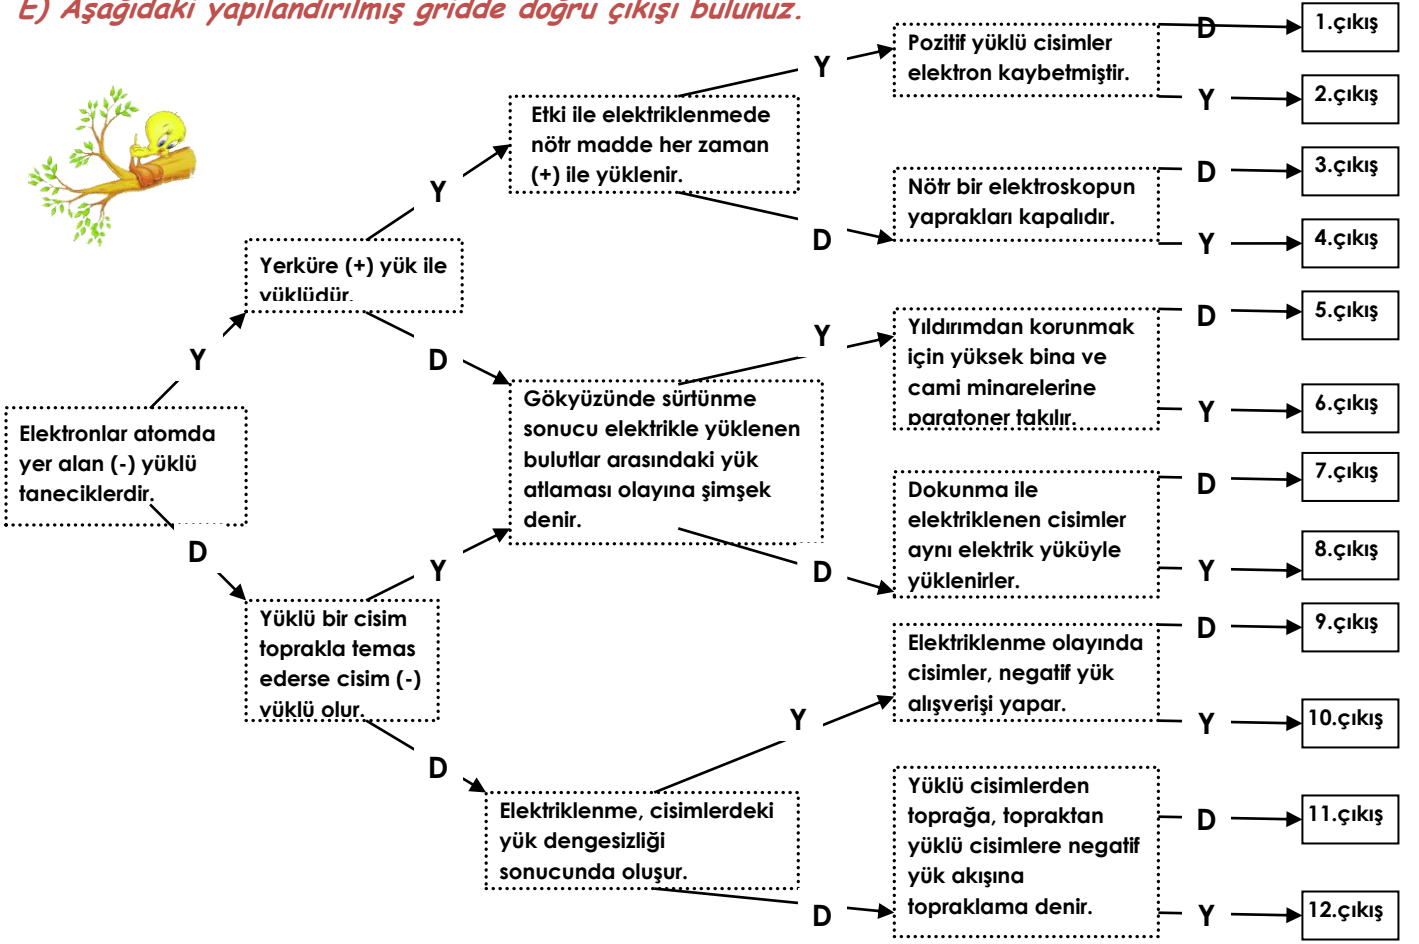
E) Aşağıdaki yapılandırılmış gridde doğru çıkışı bulunuz.

Elektronlar atomda yer alan (-) yüklü taneciklerdir.

Y

Yerküre (+) yük ile yüklüdür.

D

Yüklü bir cisim toprakla temas ederse cisim (-) yüklü olur.

Y

Etki ile elektriklenmede nötr madde her zaman (+) ile yüklenir.

D

Gökyüzünde sürtünme sonucu elektrikle yüklenen bulutlar arasındaki yük atlaması olayına şimşek denir.

Y

D

Elektriklenme, cisimlerdeki yük dengesizliği sonucunda oluşur.

Y

Pozitif yüklü cisimler elektron kaybetmiştir.

D

Nötr bir elektroskopun yaprakları kapalıdır.

Y

Yıldırımdan korunmak için yüksek bina ve cami minarelerine paratoner takılır.

D

Dokunma ile elektriklenen cisimler aynı elektrik yüküyle yüklenirler.

Y

Elektriklenme olayında cisimler, negatif yük alışverişi yapar.

D

Yüklü cisimlerden toprağa, topraktan yüklü cisimlere negatif yük akışına topraklama denir.

D → 1.çıkış
Y → 2.çıkış
D → 3.çıkış
Y → 4.çıkış
D → 5.çıkış
Y → 6.çıkış
D → 7.çıkış
Y → 8.çıkış
D → 9.çıkış
Y → 10.çıkış
D → 11.çıkış
Y → 12.çıkış